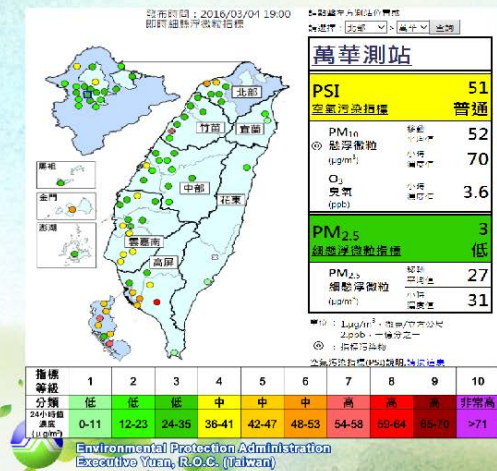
發布時間：2016/03/04 19:00
即時細懸浮微粒指標

點選縣市測站的資訊
北部
竹苗
宜蘭
中部
花東
雲嘉南
高屏
馬祖
金門
澎湖

萬華測站

| PSI 空氣污染指標 | 51 普通 |
|---|---|
| $PM_{10}$ 懸浮微粒 ($\mu g/m^3$) | 移動平均值 52 |
| | 小時濃度值 70 |
| $O_3$ 臭氧 (ppb) | 小時濃度值 3.6 |

| $PM_{2.5}$ 細懸浮微粒指標 | 3 低 |
|---|---|
| $PM_{2.5}$ 細懸浮微粒 ($\mu g/m^3$) | 移動平均值 27 |
| | 小時濃度值 31 |

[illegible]

| 指標等級 | 1 | 2 | 3 | 4 | 5 | 6 | 7 | 8 | 9 | 10 |
|---|---|---|---|---|---|---|---|---|---|---|
| 分類 | 低 | 低 | 低 | 中 | 中 | 中 | 高 | 高 | 高 | 非常高 |
| 24小時移動平均濃度 ($\mu g/m^3$) | 0-11 | 12-23 | 24-35 | 36-41 | 42-47 | 48-53 | 54-58 | 59-64 | 65-70 | >71 |

Environmental Protection Administration
Executive Yuan, R.O.C. (Taiwan)